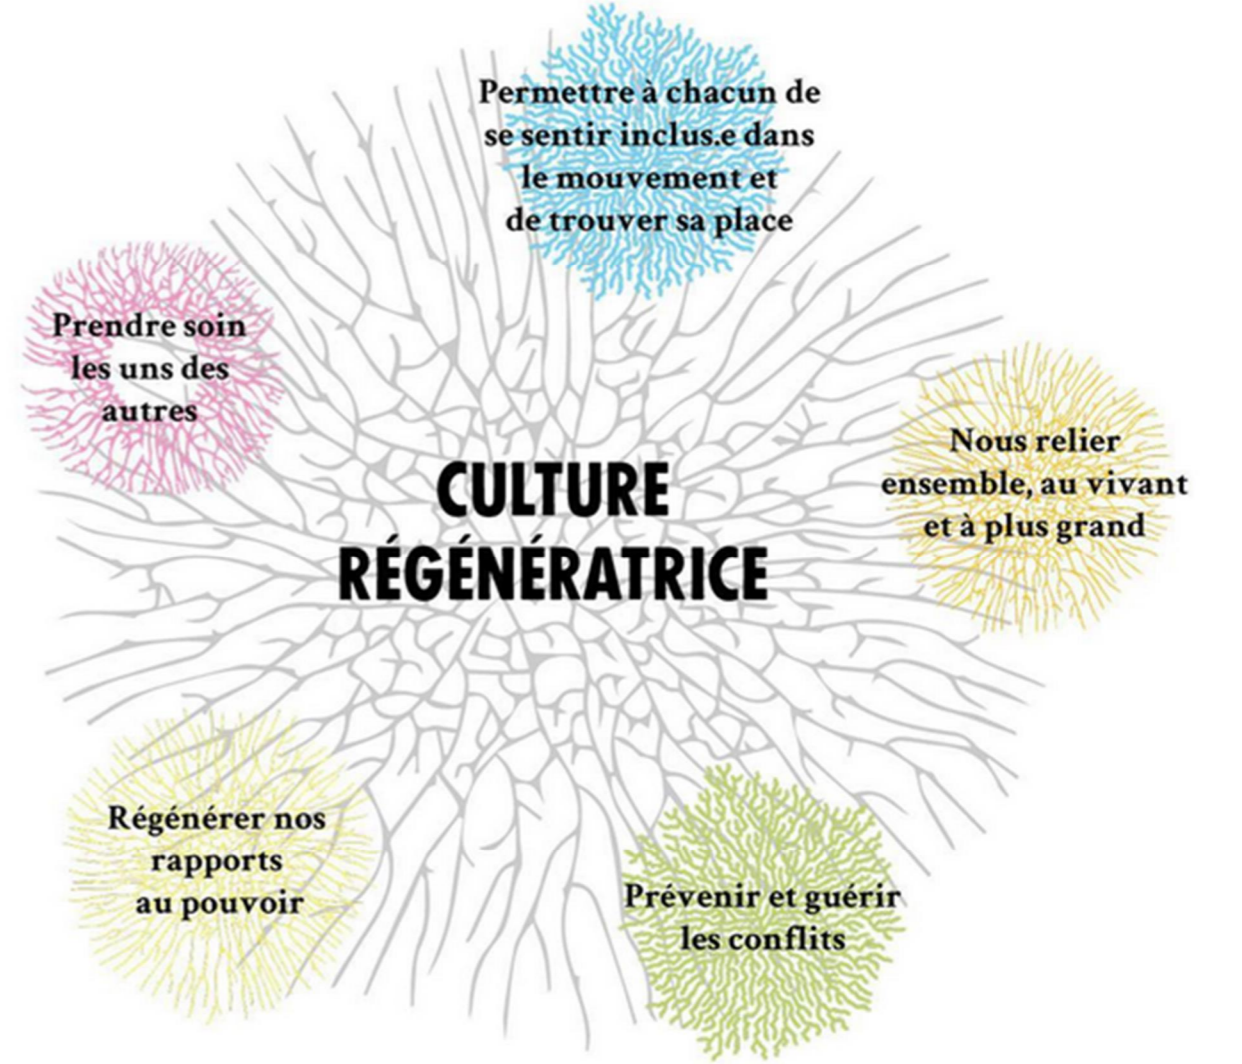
Permettre à chacun de se sentir inclus.e dans le mouvement et de trouver sa place

Prendre soin les uns des autres

CULTURE RÉGÉNÉRATRICE

Nous relier ensemble, au vivant et à plus grand

Régénérer nos rapports au pouvoir

Prévenir et guérir les conflits